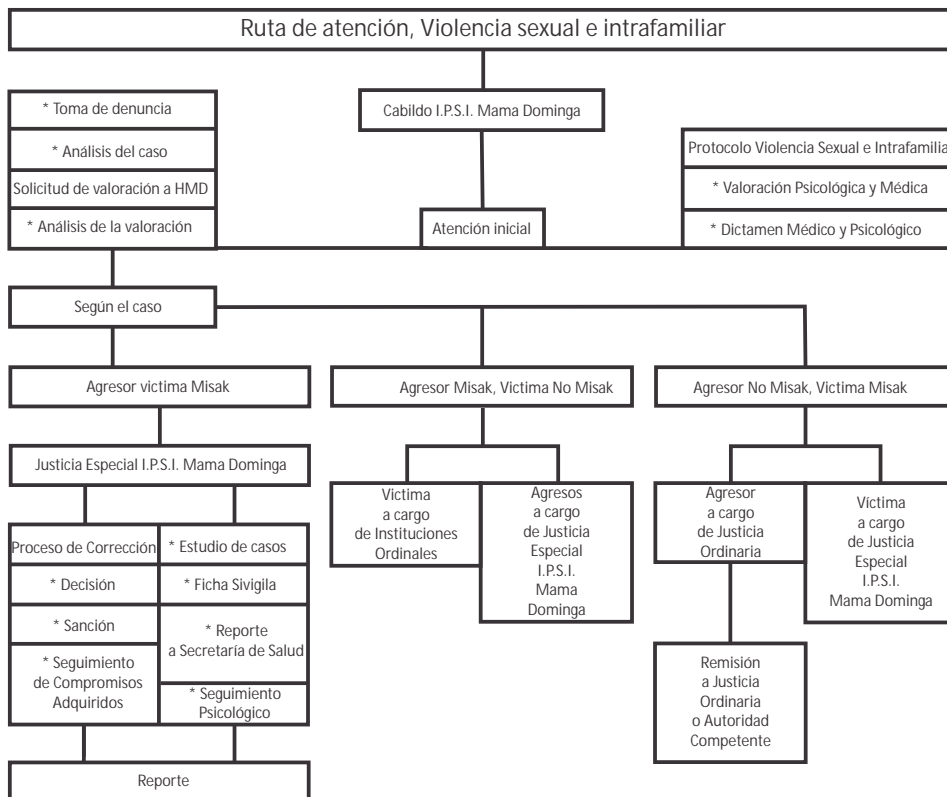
Ruta de atención, Violencia sexual e intrafamiliar

* Toma de denuncia

* Análisis del caso

Solicitud de valoración a HMD

* Análisis de la valoración

Cabildo I.P.S.I. Mama Dominga

Atención inicial

Protocolo Violencia Sexual e Intrafamilia

* Valoración Psicológica y Médica

* Dictamen Médico y Psicológico

Según el caso

Agresor victima Misak

Agresor Misak, Victima No Misak

Agresor No Misak, Victima Misak

Justicia Especial I.P.S.I. Mama Dominga

Proceso de Corrección

* Decisión

* Sanción

* Seguimiento de Compromisos Adquiridos

* Estudio de casos

* Ficha Sivigila

* Reporte a Secretaría de Salud

* Seguimiento Psicológico

Reporte

Victima a cargo de Instituciones Ordinales

Agresos a cargo de Justicia Especial I.P.S.I. Mama Dominga

Agresor a cargo de Justicia Ordinaria

Victima a cargo de Justicia Especial I.P.S.I. Mama Dominga

Remisión a Justicia Ordinaria o Autoridad Competente